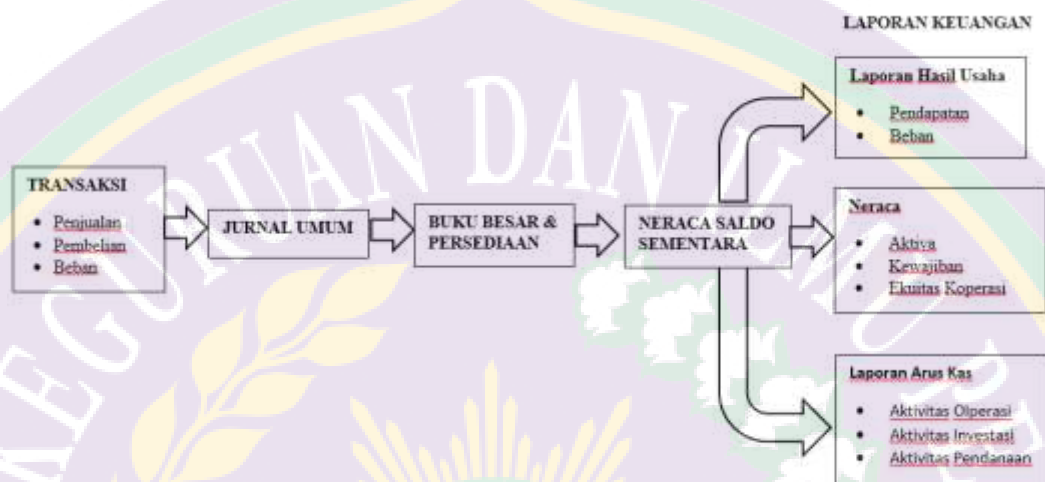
LAPORAN KEUANGAN

TRANSAKSI
- Penjualan
- Pembelian
- Beban

JURNAL UMUM

BUKU BESAR & PERSEDIAAN

NERACA SALDO SEMENTARA

Laporan Hasil Usaha
- Pendapatan
- Beban

Neraca
- Aktiva
- Kewajiban
- Ekuitas Koperasi

Laporan Arus Kas
- Aktivitas Oleperasi
- Aktivitas Investasi
- Aktivitas Pendanaan

KEGURUAN DAN ILMU